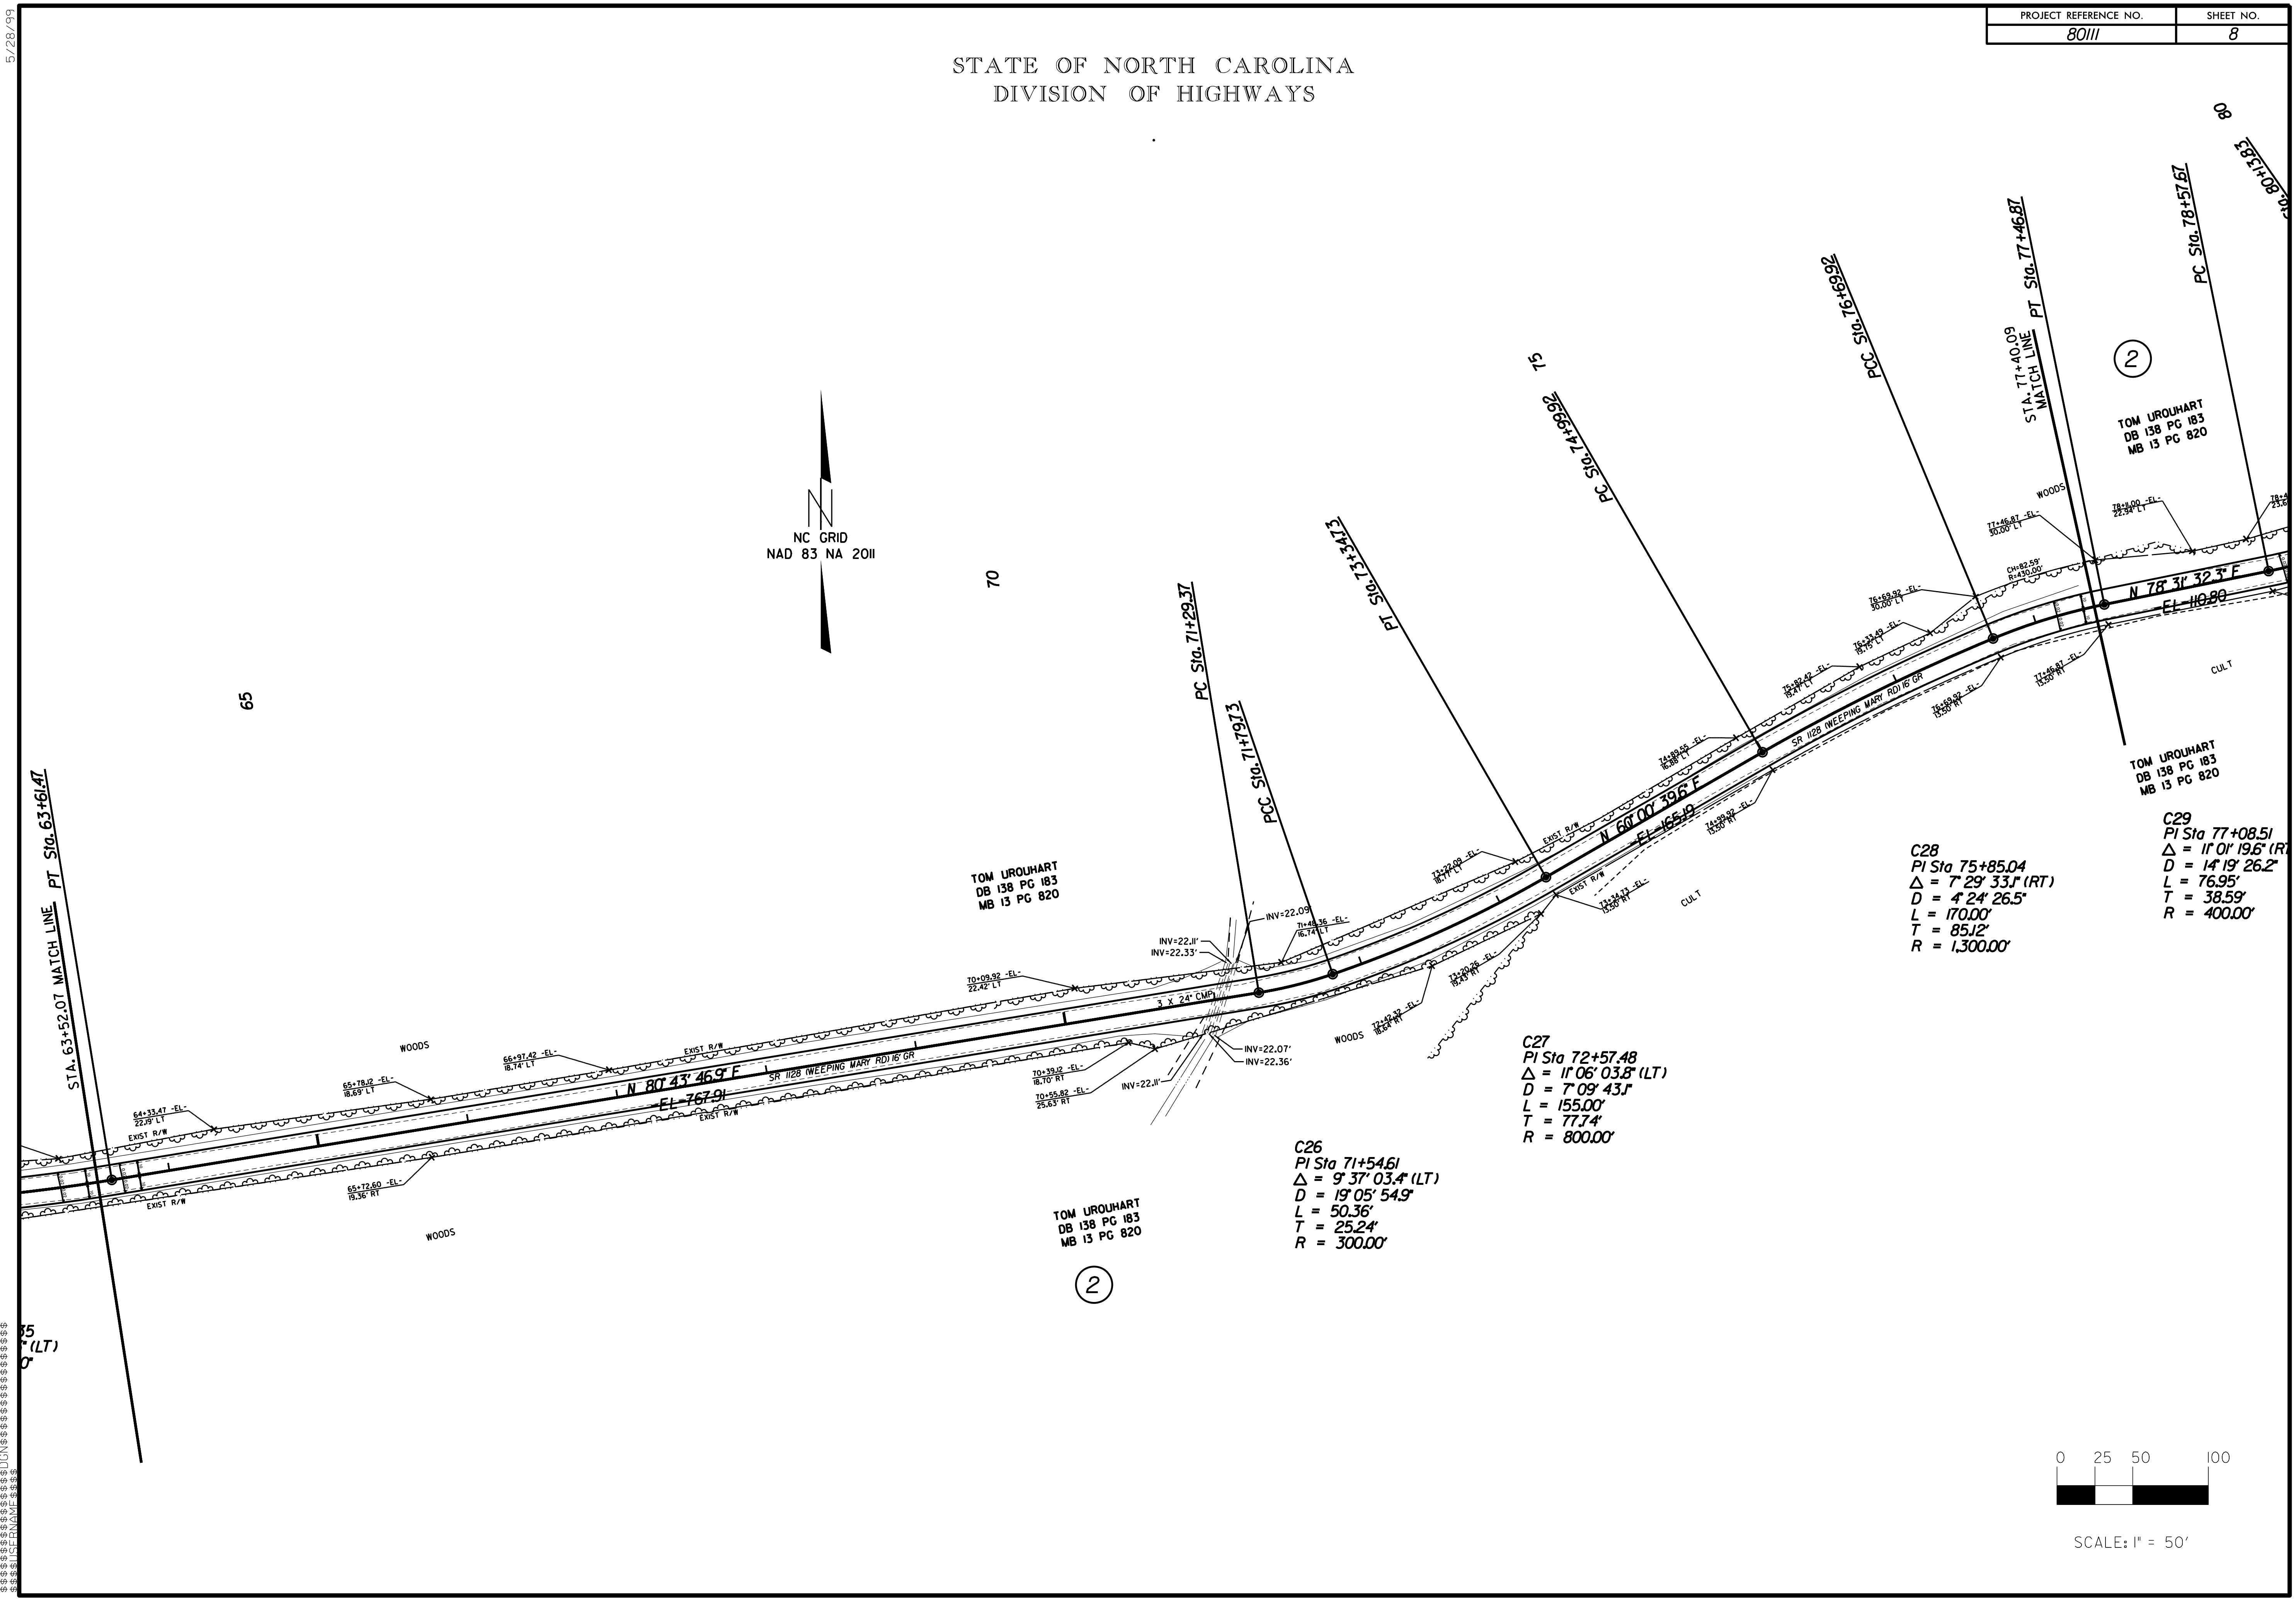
| PROJECT REFERENCE NO. | SHEET NO. |
|---|---|
| 80111 | 8 |

STATE OF NORTH CAROLINA
DIVISION OF HIGHWAYS

5/28/99

NC GRID
NAD 83 NA 2011

65

70

75

80

STA. 63+52.07 MATCH LINE

PT Sta. 63+61.47

PC Sta. 71+29.37

PCC Sta. 71+79.73

PT Sta. 73+34.73

PC Sta. 74+99.92

PCC Sta. 76+69.92

STA. 77+40.09 MATCH LINE

PT Sta. 77+46.87

PC Sta. 78+57.67

Sta. 80+13.83

TOM URQUHART
DB 138 PG 183
MB 13 PG 820

TOM URQUHART
DB 138 PG 183
MB 13 PG 820

TOM URQUHART
DB 138 PG 183
MB 13 PG 820

TOM URQUHART
DB 138 PG 183
MB 13 PG 820

2

2

WOODS

WOODS

WOODS

WOODS

CULT

CULT

EXIST R/W

N 80° 43' 46.9" E

-EL- 767.91

SR 1128 (WEEPING MARY RD) 16' GR

N 60° 00' 39.6" E

-EL- 165.19

N 78° 31' 32.3" E

-EL- 110.80

3 X 24" CMP

INV=22.09'

INV=22.11'

INV=22.33'

INV=22.07'

INV=22.36'

INV=22.11'

64+33.47 -EL- 22.19' LT

65+78.12 -EL- 18.69' LT

66+97.42 -EL- 18.74' LT

65+72.60 -EL- 19.36' RT

70+09.92 -EL- 22.42' LT

70+39.12 -EL- 18.70' RT

70+55.82 -EL- 25.63' RT

71+48.36 -EL- 16.74' LT

73+09 -EL- 16.77' LT

73+34.73 -EL- 13.50' RT

73+20.26 -EL- 15.43' RT

74+89.55 -EL- 16.88' LT

74+90.92 -EL- 13.50' RT

75+82.42 -EL- 15.47' LT

76+33.49 -EL- 15.75' LT

76+69.92 -EL- 30.00' LT

76+69.92 -EL- 13.50' RT

77+46.87 -EL- 30.00' LT

77+46.87 -EL- 13.50' RT

78+9.00 -EL- 22.24' LT

CH=82.59'
R=430.00'

C26
PI Sta 71+54.61
$\Delta$ = 9° 37' 03.4" (LT)
D = 19° 05' 54.9"
L = 50.36'
T = 25.24'
R = 300.00'

C27
PI Sta 72+57.48
$\Delta$ = 11° 06' 03.8" (LT)
D = 7° 09' 43.1"
L = 155.00'
T = 77.74'
R = 800.00'

C28
PI Sta 75+85.04
$\Delta$ = 7° 29' 33.1" (RT)
D = 4° 24' 26.5"
L = 170.00'
T = 85.12'
R = 1,300.00'

C29
PI Sta 77+08.51
$\Delta$ = 11° 01' 19.6" (RT
D = 14° 19' 26.2"
L = 76.95'
T = 38.59'
R = 400.00'

35
" (LT)
0"

0 25 50 100

SCALE: 1" = 50'

$$$$$$SYSTIME$$$$$$$$$$$$$$$
$$$$$$DGN$$$$$$$$$$$$$$$$$